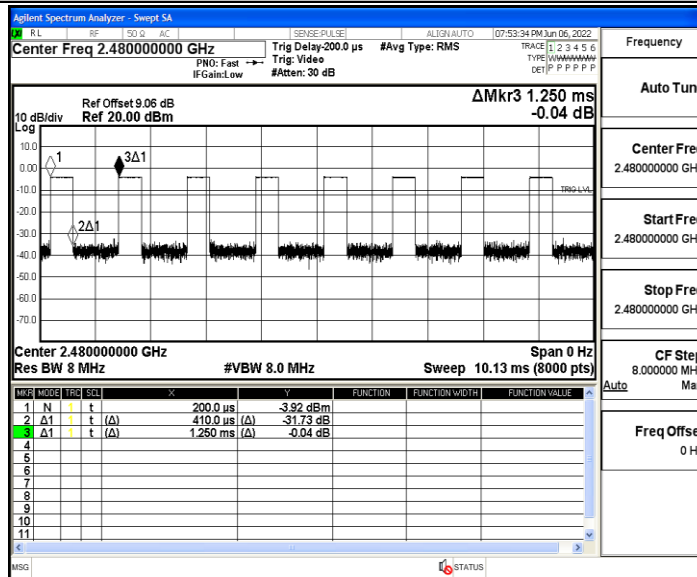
Agilent Spectrum Analyzer - Swept SA

RL RF 50 Ω AC SENSE:PULSE ALIGN AUTO 07:53:34 PM Jun 06, 2022

Center Freq 2.480000000 GHz

PNO: Fast IFGain:Low

Trig Delay-200.0 µs Trig: Video #Atten: 30 dB

#Avg Type: RMS

TRACE 1 2 3 4 5 6 TYPE WWWWWW DET P P P P P P

Frequency

10 dB/div Log

Ref Offset 9.06 dB Ref 20.00 dBm

ΔMkr3 1.250 ms -0.04 dB

10.0
0.00
-10.0
-20.0
-30.0
-40.0
-50.0
-60.0
-70.0

1

3Δ1

2Δ1

TRIG LVL

Center 2.480000000 GHz
Res BW 8 MHz

#VBW 8.0 MHz

Span 0 Hz
Sweep 10.13 ms (8000 pts)

| MKR | MODE | TRC | SCL | X | | Y | FUNCTION | FUNCTION WIDTH | FUNCTION VALUE |
|---|---|---|---|---|---|---|---|---|---|
| 1 | N | 1 | t | | 200.0 µs | -3.92 dBm | | | |
| 2 | Δ1 | 1 | t | (Δ) | 410.0 µs | (Δ) -31.73 dB | | | |
| 3 | Δ1 | 1 | t | (Δ) | 1.250 ms | (Δ) -0.04 dB | | | |
| 4 | | | | | | | | | |
| 5 | | | | | | | | | |
| 6 | | | | | | | | | |
| 7 | | | | | | | | | |
| 8 | | | | | | | | | |
| 9 | | | | | | | | | |
| 10 | | | | | | | | | |
| 11 | | | | | | | | | |

Auto Tun

Center Fre
2.480000000 GH

Start Fre
2.480000000 GH

Stop Fre
2.480000000 GH

CF Ste
8.000000 MH
Auto Ma

Freq Offse
0 H

MSG

STATUS